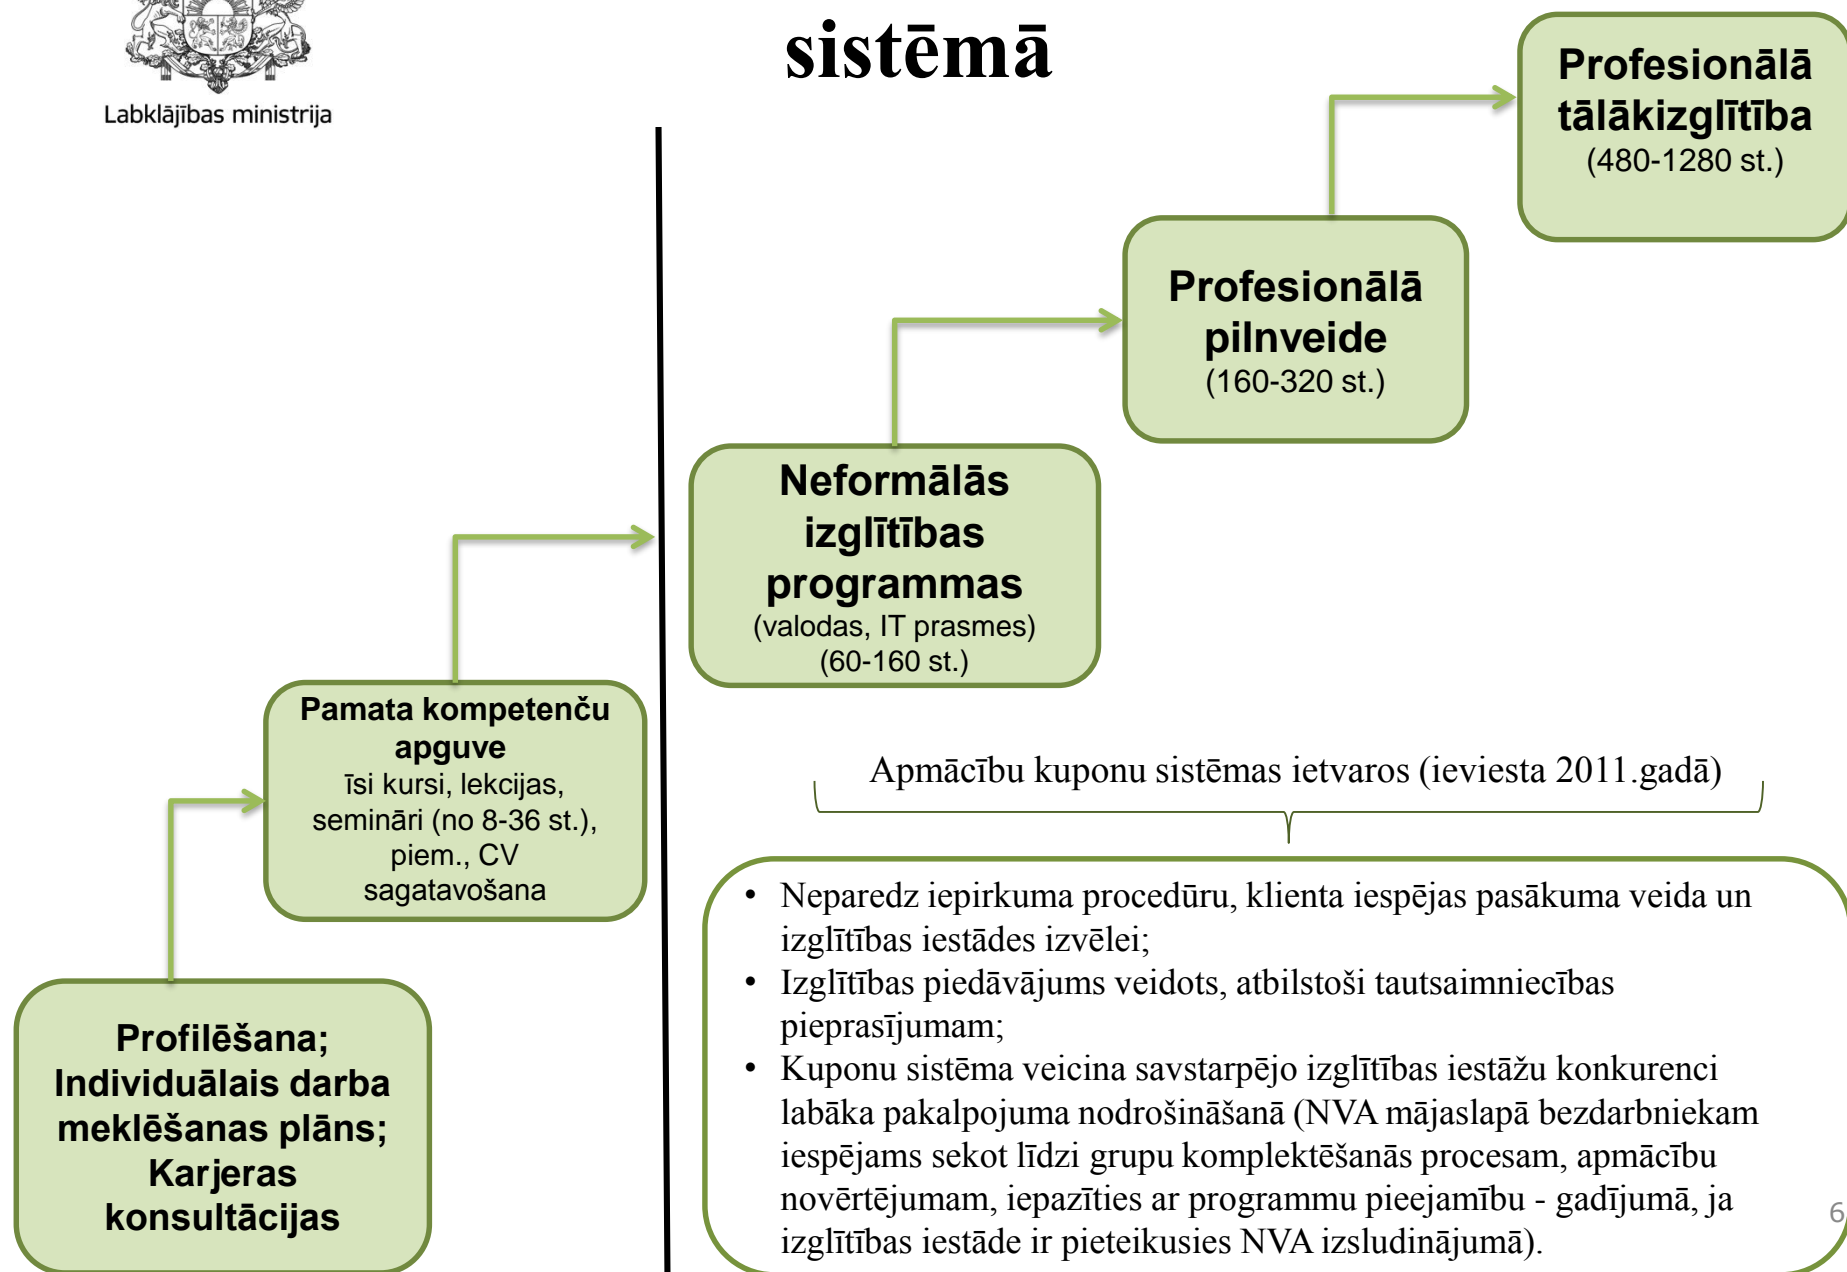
Labklājības ministrija

sistēmā

Profesionālā tālākizglītība
(480-1280 st.)

Profesionālā pilnveide
(160-320 st.)

Neformālās izglītības programmas
(valodas, IT prasmes)
(60-160 st.)

Pamata kompetenču apguve
Īsi kursi, lekcijas, semināri (no 8-36 st.), piem., CV sagatavošana

Profilēšana;
Individuālais darba meklēšanas plāns;
Karjeras konsultācijas

Apmācību kuponu sistēmas ietvaros (ieviesta 2011.gadā)

- Neparedz iepirkuma procedūru, klienta iespējas pasākuma veida un izglītības iestādes izvēlei;
- Izglītības piedāvājums veidots, atbilstoši tautsaimniecības pieprasījumam;
- Kuponu sistēma veicina savstarpējo izglītības iestāžu konkurenci labāka pakalpojuma nodrošināšanā (NVA mājaslapā bezdarbniekam iespējams sekot līdzi grupu komplektēšanās procesam, apmācību novērtējumam, iepazīties ar programmu pieejamību - gadījumā, ja izglītības iestāde ir pieteikusies NVA izsludinājumā).

6